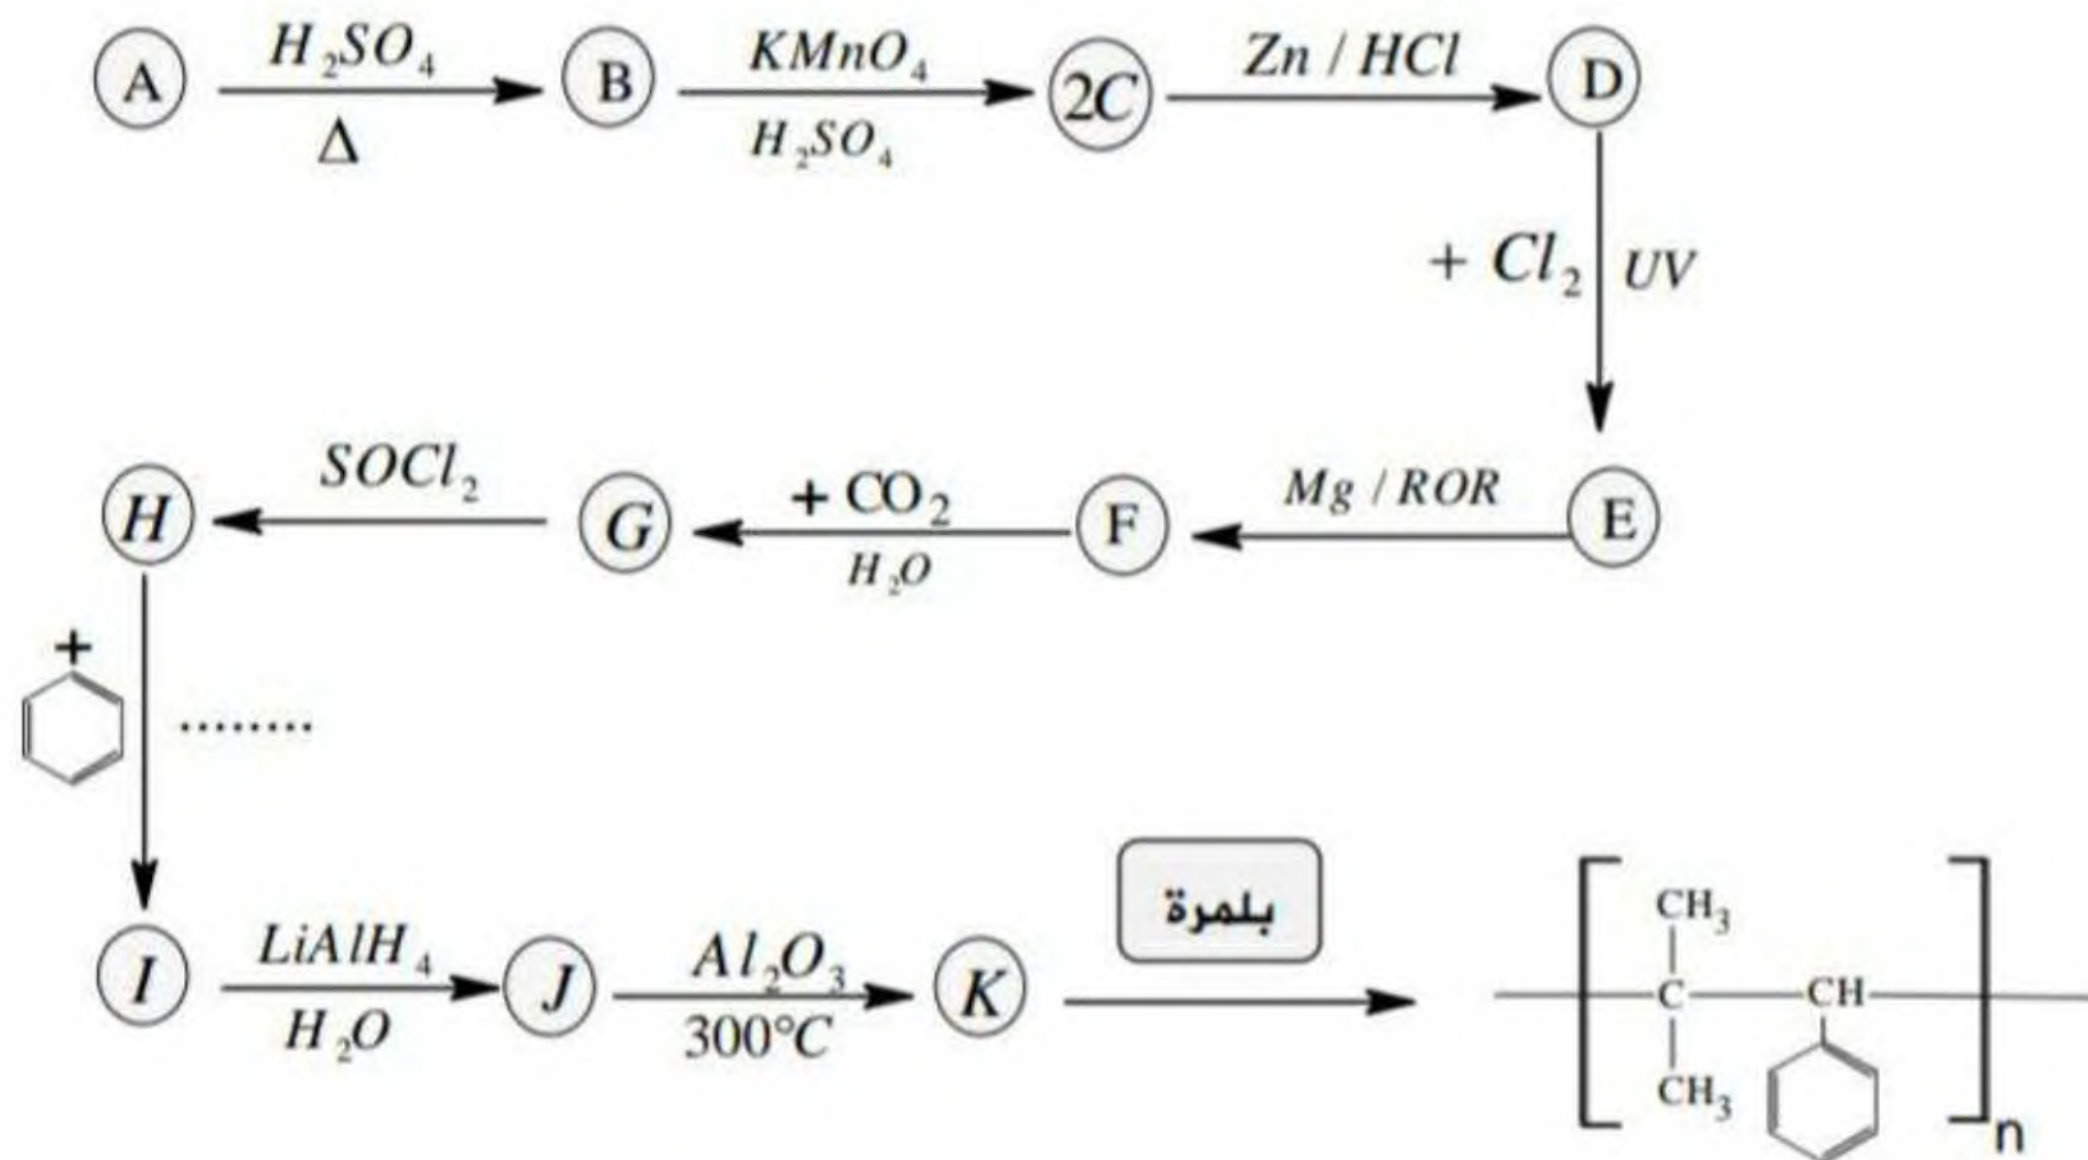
A $\xrightarrow[\Delta]{H_2SO_4}$ B $\xrightarrow[H_2SO_4]{KMnO_4}$ 2C $\xrightarrow{Zn / HCl}$ D

$+ Cl_2$ UV

E $\xrightarrow{Mg / ROR}$ F $\xrightarrow[H_2O]{+ CO_2}$ G $\xrightarrow{SOCl_2}$ H

+ ........

I $\xrightarrow[H_2O]{LiAlH_4}$ J $\xrightarrow[300°C]{Al_2O_3}$ K $\xrightarrow{\text{بلمرة}}$

$CH_3$
C
$CH_3$
CH
n